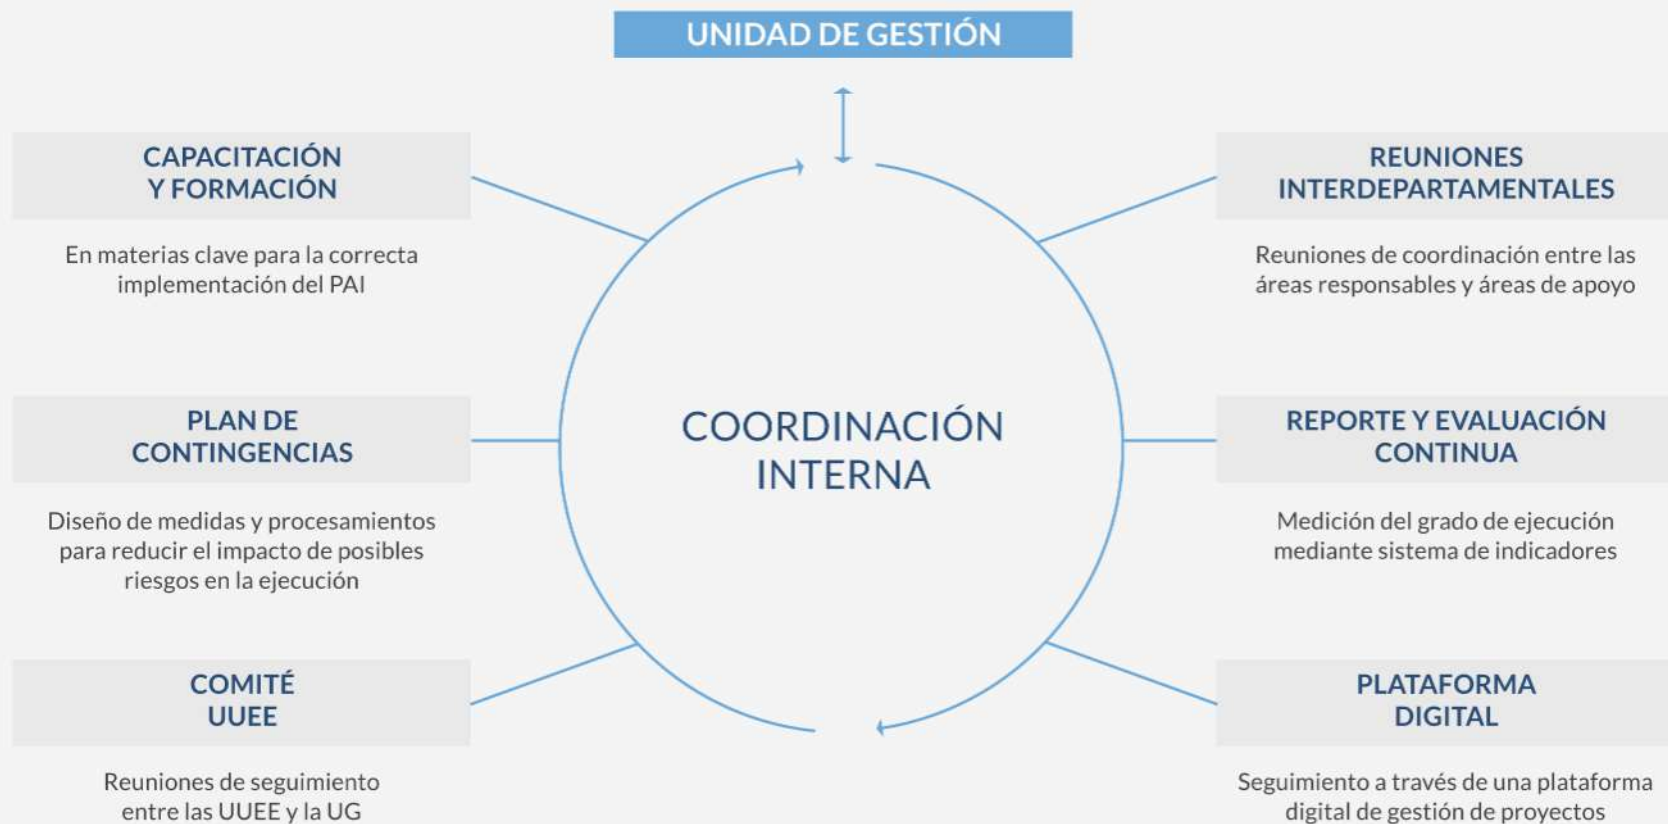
UNIDAD DE GESTIÓN

CAPACITACIÓN
Y FORMACIÓN

En materias clave para la correcta implementación del PAI

PLAN DE
CONTINGENCIAS

Diseño de medidas y procesamientos para reducir el impacto de posibles riesgos en la ejecución

COMITÉ
UUEE

Reuniones de seguimiento entre las UUEE y la UG

COORDINACIÓN
INTERNA

REUNIONES
INTERDEPARTAMENTALES

Reuniones de coordinación entre las áreas responsables y áreas de apoyo

REPORTE Y EVALUACIÓN
CONTINUA

Medición del grado de ejecución mediante sistema de indicadores

PLATAFORMA
DIGITAL

Seguimiento a través de una plataforma digital de gestión de proyectos